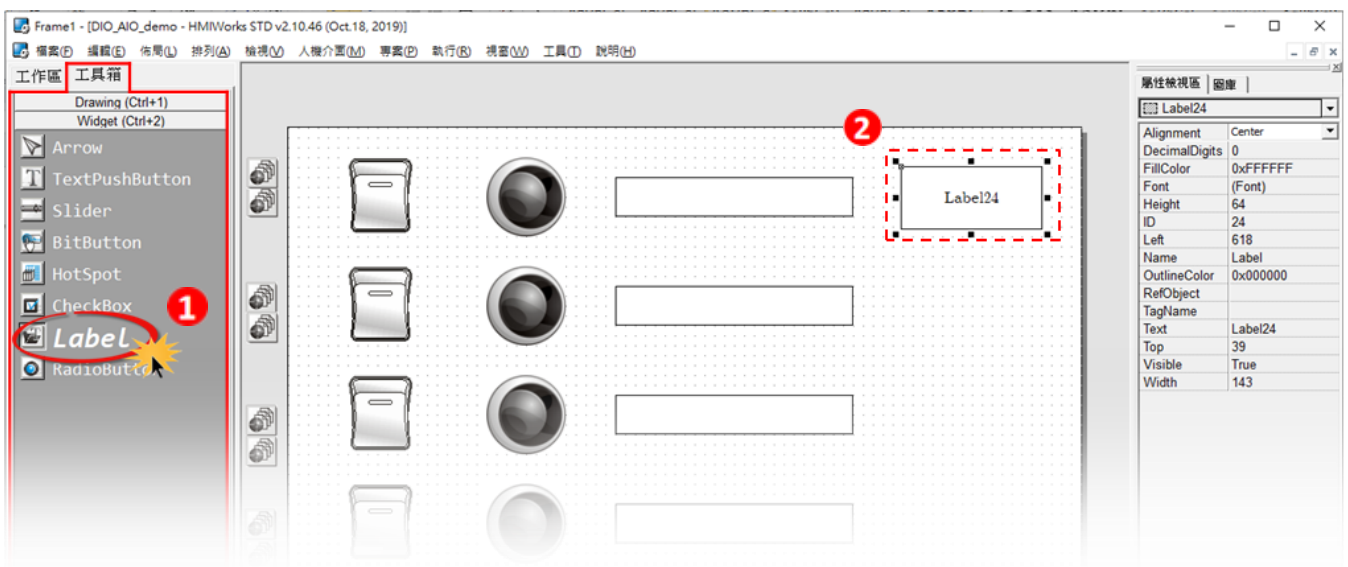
Frame1 - [DIO_AIO_demo - HMIWorks STD v2.10.46 (Oct.18, 2019)]

檔案(F) 編輯(E) 佈局(L) 排列(A) 檢視(V) 人機介面(M) 專案(P) 執行(R) 視窗(W) 工具(T) 說明(H)

工作區 工具箱

Drawing (Ctrl+1)
Widget (Ctrl+2)

Arrow
TextPushButton
Slider
BitButton
HotSpot
CheckBox
Label
RadioButto

1

2

Label24

屬性檢視區 圖庫

Label24

| | |
|---|---|
| Alignment | Center |
| DecimalDigits | 0 |
| FillColor | 0xFFFFFF |
| Font | (Font) |
| Height | 64 |
| ID | 24 |
| Left | 618 |
| Name | Label |
| OutlineColor | 0x000000 |
| RefObject | |
| TagName | |
| Text | Label24 |
| Top | 39 |
| Visible | True |
| Width | 143 |